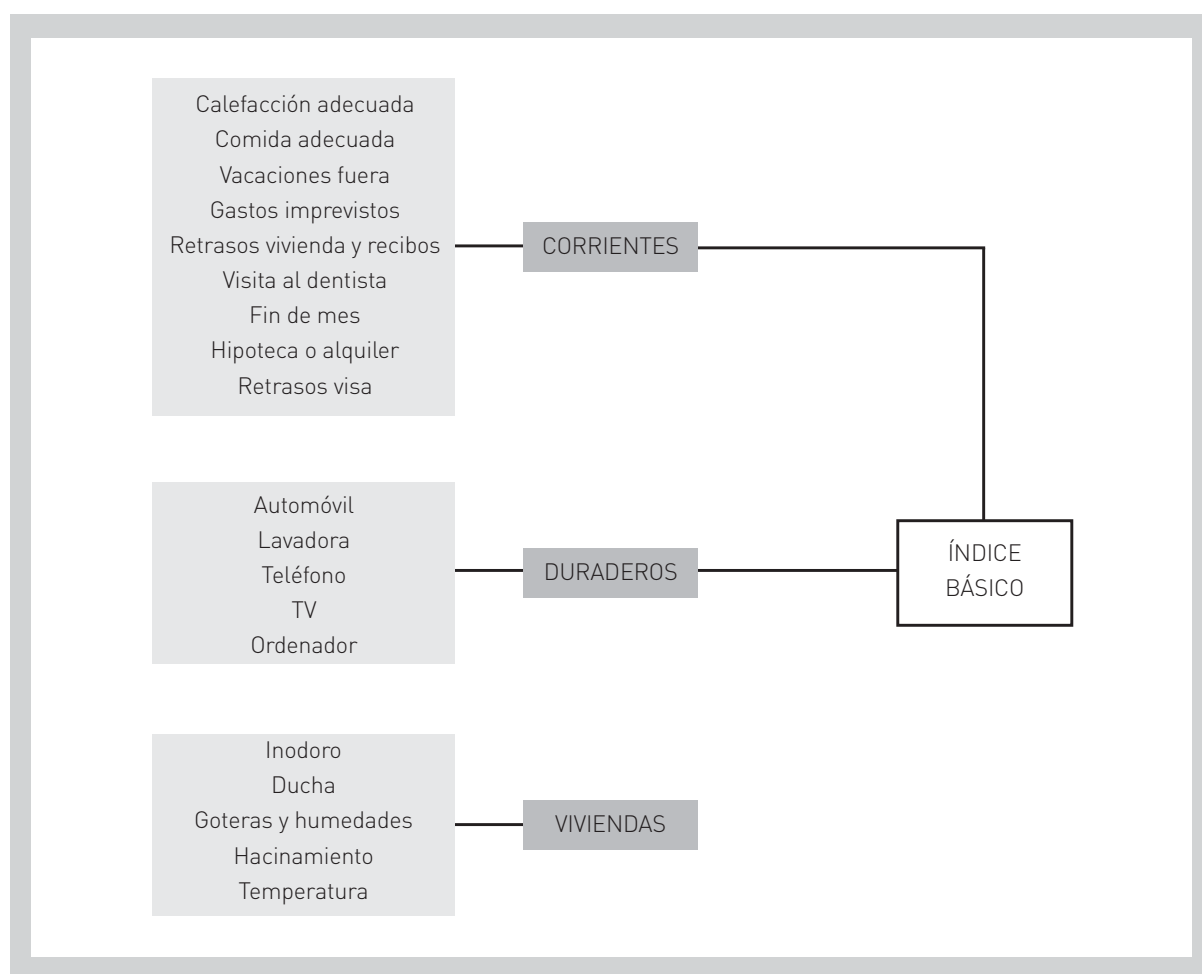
Calefacción adecuada
Comida adecuada
Vacaciones fuera
Gastos imprevistos
Retrasos vivienda y recibos
Visita al dentista
Fin de mes
Hipoteca o alquiler
Retrasos visa

CORRIENTES

Automóvil
Lavadora
Teléfono
TV
Ordenador

DURADEROS

ÍNDICE BÁSICO

Inodoro
Ducha
Goteras y humedades
Hacinamiento
Temperatura

VIVIENDAS